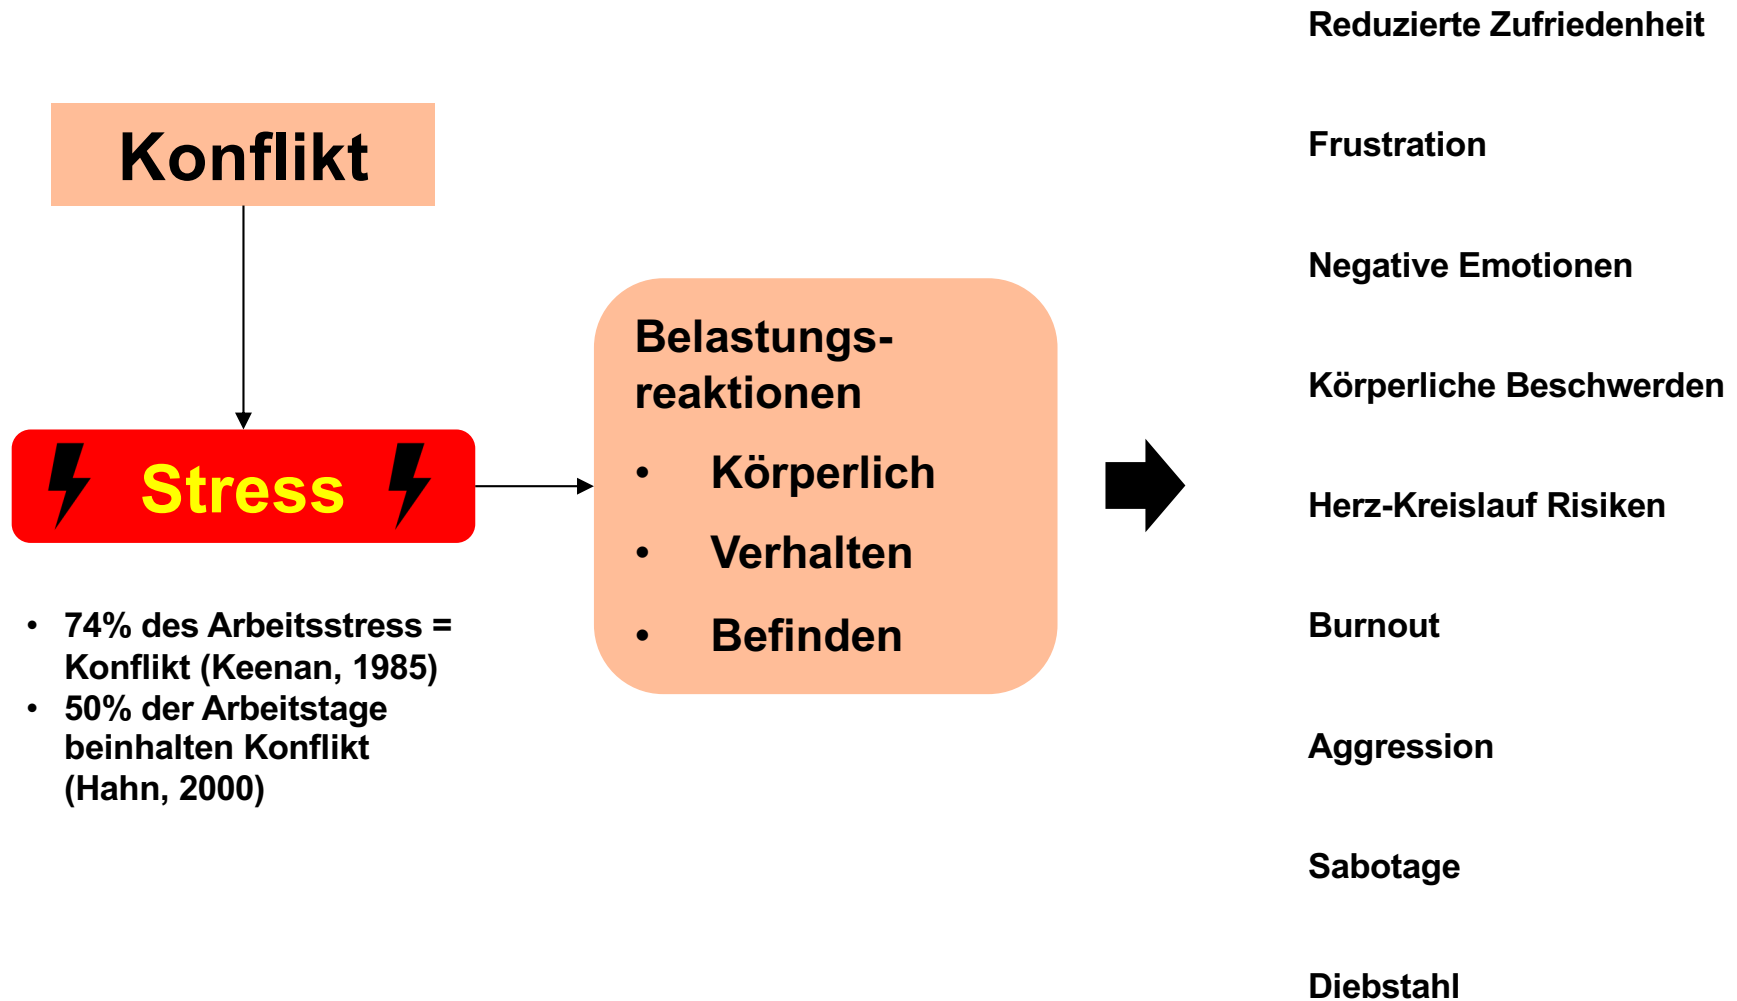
Konflikt

Stress

- 74% des Arbeitsstress = Konflikt (Keenan, 1985)
- 50% der Arbeitstage beinhalten Konflikt (Hahn, 2000)

Belastungsreaktionen
- Körperlich
- Verhalten
- Befinden

Reduzierte Zufriedenheit

Frustration

Negative Emotionen

Körperliche Beschwerden

Herz-Kreislauf Risiken

Burnout

Aggression

Sabotage

Diebstahl